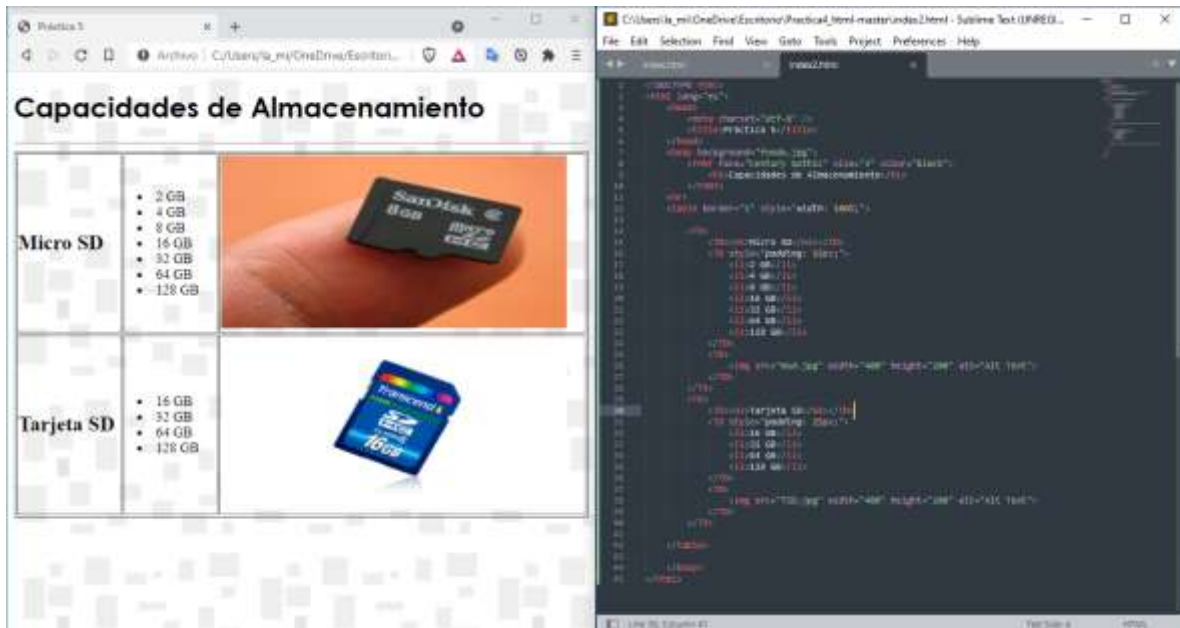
Práctica 5

Archivo | C:/Users/la_mi/OneDrive/Escritori...

Capacidades de Almacenamiento

| Micro SD | • 2 GB • 4 GB • 8 GB • 16 GB • 32 GB • 64 GB • 128 GB | SanDisk 8GB |
|---|---|---|
| Tarjeta SD | • 16 GB • 32 GB • 64 GB • 128 GB | Transcend 16GB |

C:\Users\la_mi\OneDrive\Escritorio\Practica4_html-master\index2.html - Sublime Text (UNREGI...

File Edit Selection Find View Goto Tools Project Preferences Help

index.html index2.html

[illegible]